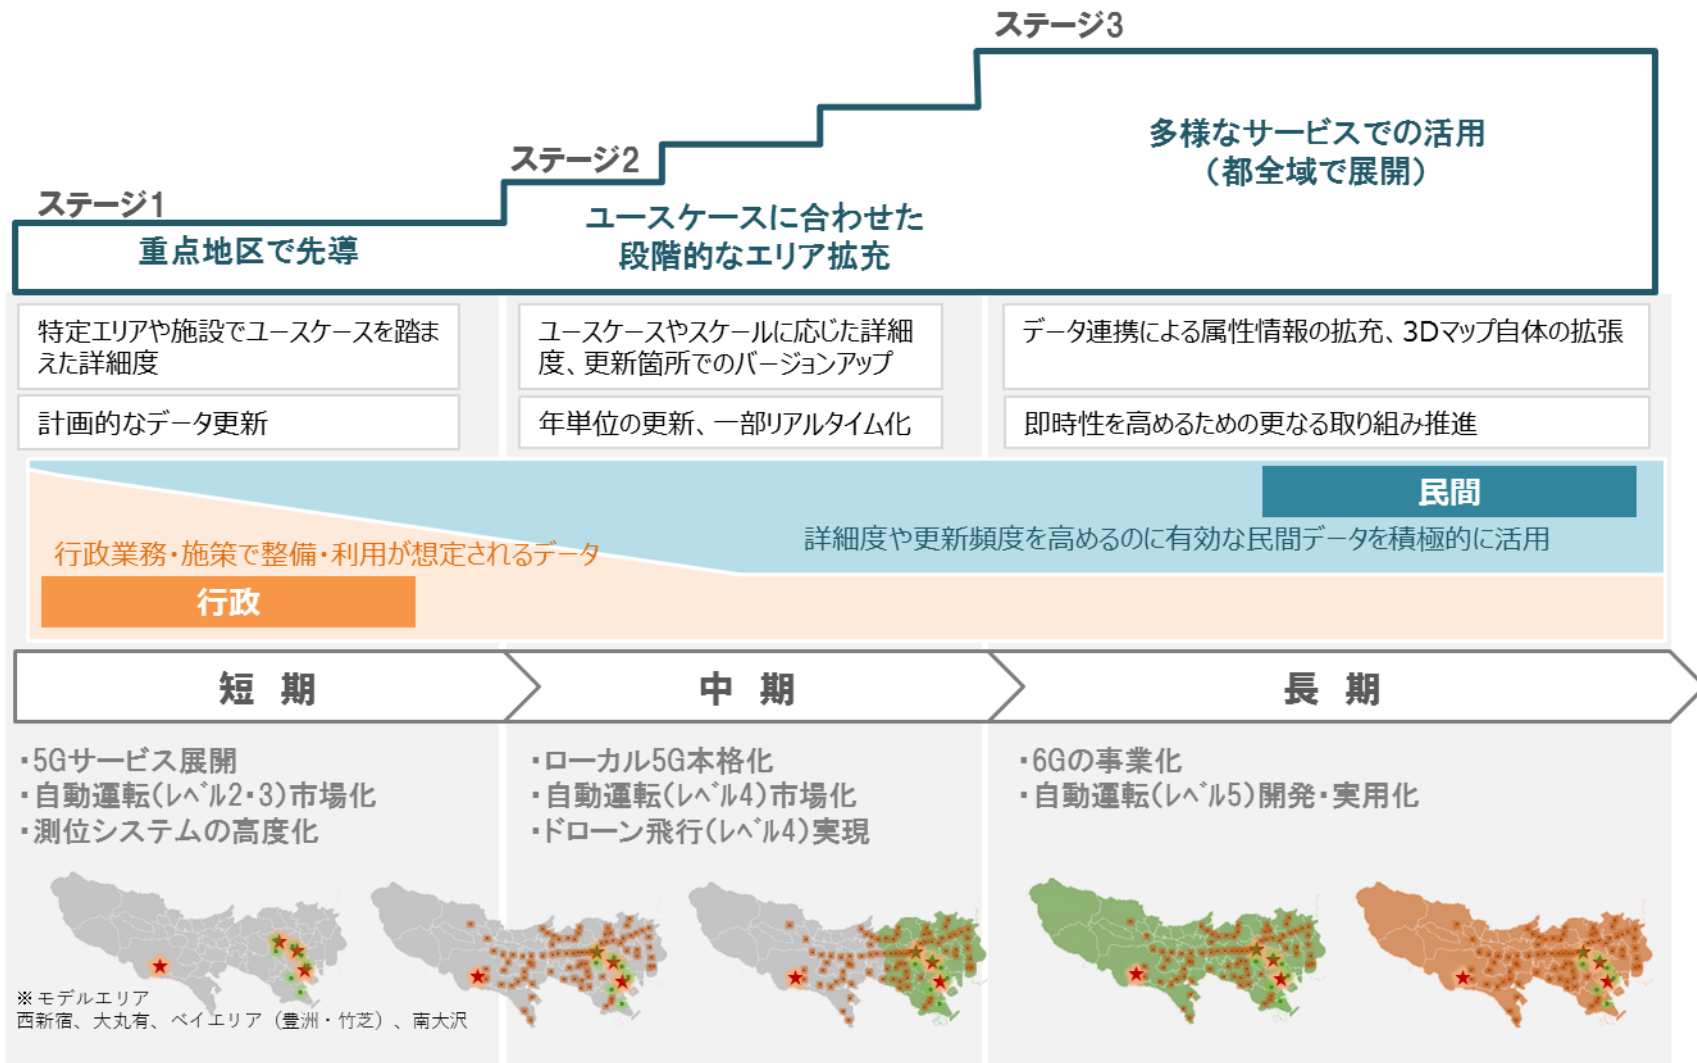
ステージ3

ステージ2

ステージ1

重点地区で先導

ユースケースに合わせた段階的なエリア拡充

多様なサービスでの活用（都全域で展開）

特定エリアや施設でユースケースを踏まえた詳細度

計画的なデータ更新

ユースケースやスケールに応じた詳細度、更新箇所でのバージョンアップ

年単位の更新、一部リアルタイム化

データ連携による属性情報の拡充、3Dマップ自体の拡張

即時性を高めるための更なる取り組み推進

民間

詳細度や更新頻度を高めるのに有効な民間データを積極的に活用

行政業務・施策で整備・利用が想定されるデータ

行政

短　期

中　期

長　期

・5Gサービス展開
・自動運転（レベル2・3）市場化
・測位システムの高度化

・ローカル5G本格化
・自動運転（レベル4）市場化
・ドローン飛行（レベル4）実現

・6Gの事業化
・自動運転（レベル5）開発・実用化

※モデルエリア
西新宿、大丸有、ベイエリア（豊洲・竹芝）、南大沢